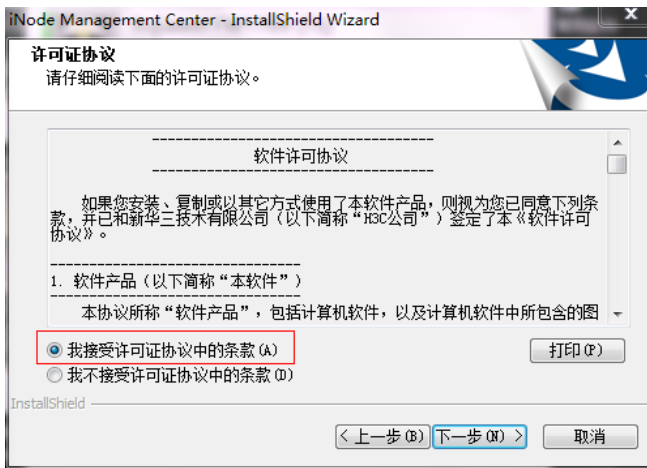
iNode Management Center - InstallShield Wizard

许可证协议
请仔细阅读下面的许可证协议。

--------------------------------------------
软件许可协议
--------------------------------------------

如果您安装、复制或以其它方式使用了本软件产品，则视为您已同意下列条款，并已和新华三技术有限公司（以下简称“H3C公司”）签定了本《软件许可协议》。

--------------------------------
1. 软件产品（以下简称“本软件”）
--------------------------------
本协议所称“软件产品”，包括计算机软件，以及计算机软件中所包含的图

◉ 我接受许可证协议中的条款(A)
○ 我不接受许可证协议中的条款(D)

打印(P)

InstallShield

< 上一步(B)   下一步(N) >   取消